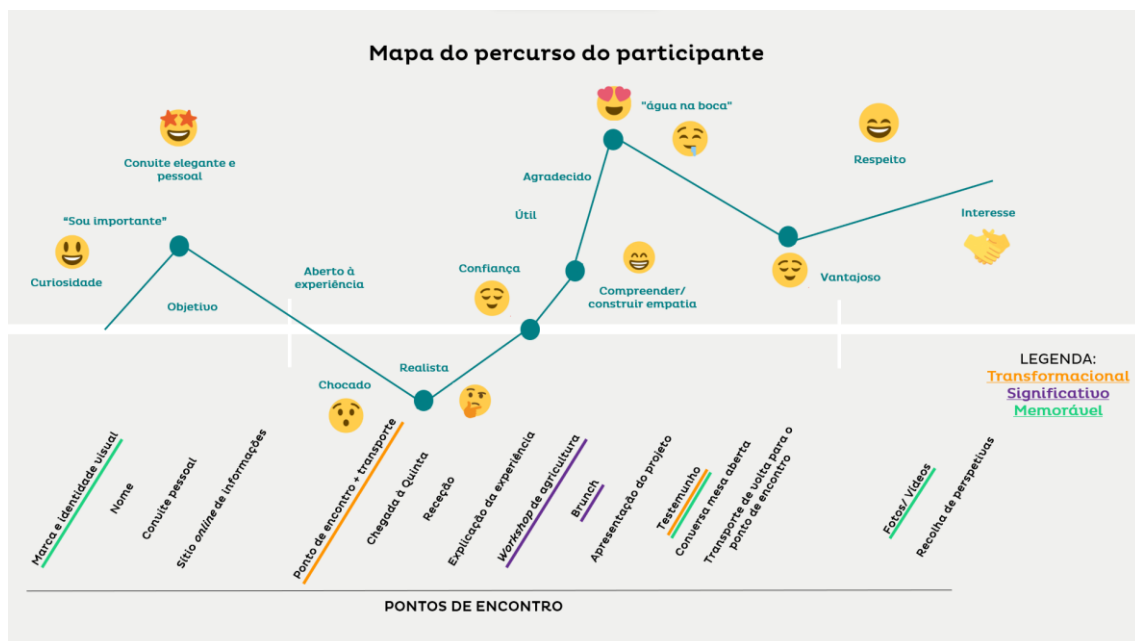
Mapa do percurso do participante

"Sou importante"

Curiosidade

Convite elegante e pessoal

Objetivo

Aberto à experiência

Chocado

Realista

Confiança

Útil

Agradecido

"água na boca"

Compreender/ construir empatia

Vantajoso

Respeito

Interesse

LEGENDA:
Transformacional
Significativo
Memorável

Marca e identidade visual

Nome

Convite pessoal

Sítio online de informações

Ponto de encontro + transporte

Chegada à Quinta

Receção

Explicação da experiência

Workshop de agricultura

Brunch

Apresentação do projeto

Testemunho

Conversa mesa aberta

Transporte de volta para o ponto de encontro

Fotos/ Vídeos

Recolha de perspetivas

PONTOS DE ENCONTRO